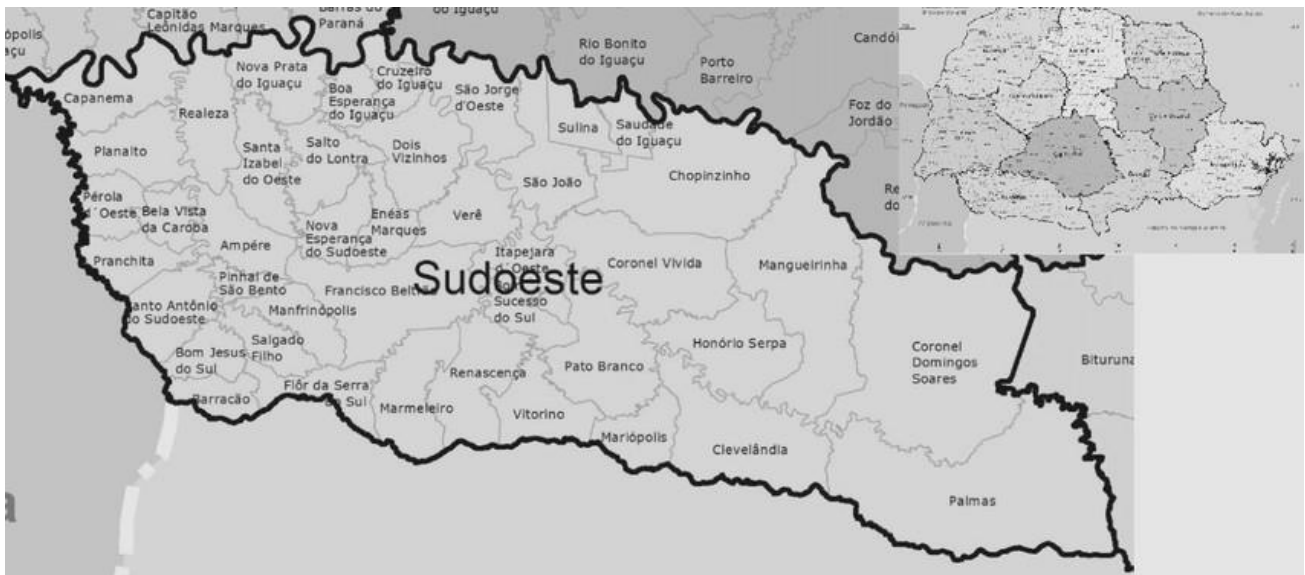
ópolis
açu
Capitão Leônidas Marques
Barras do Paraná
do Iguaçu
Rio Bonito do Iguaçu
Porto Barreiro
Candói
Capanema
Nova Prata do Iguaçu
Cruzeiro do Iguaçu
Boa Esperança do Iguaçu
São Jorge d'Oeste
Sulina
Saudade do Iguaçu
Foz do Jordão
Realeza
Planalto
Santa Izabel do Oeste
Salto do Lontra
Dois Vizinhos
São João
Chopinzinho
Re
do
Pérola d'Oeste
Bela Vista da Caroba
Nova Esperança do Sudoeste
Enéas Marques
Verê
Ampére
Pranchita
Itapejara d'Oeste
Coronel Vivida
Mangueirinha
Sudoeste
Pinhal de São Bento
Francisco Beltrão
Santo Antônio do Sudoeste
Manfrinópolis
Sucesso do Sul
Salgado Filho
Bom Jesus do Sul
Honório Serpa
Coronel Domingos Soares
Bituruna
Renascença
Pato Branco
Barracão
Flôr da Serra do Sul
Marmeleiro
Vitorino
Mariópolis
Clevelândia
Palmas